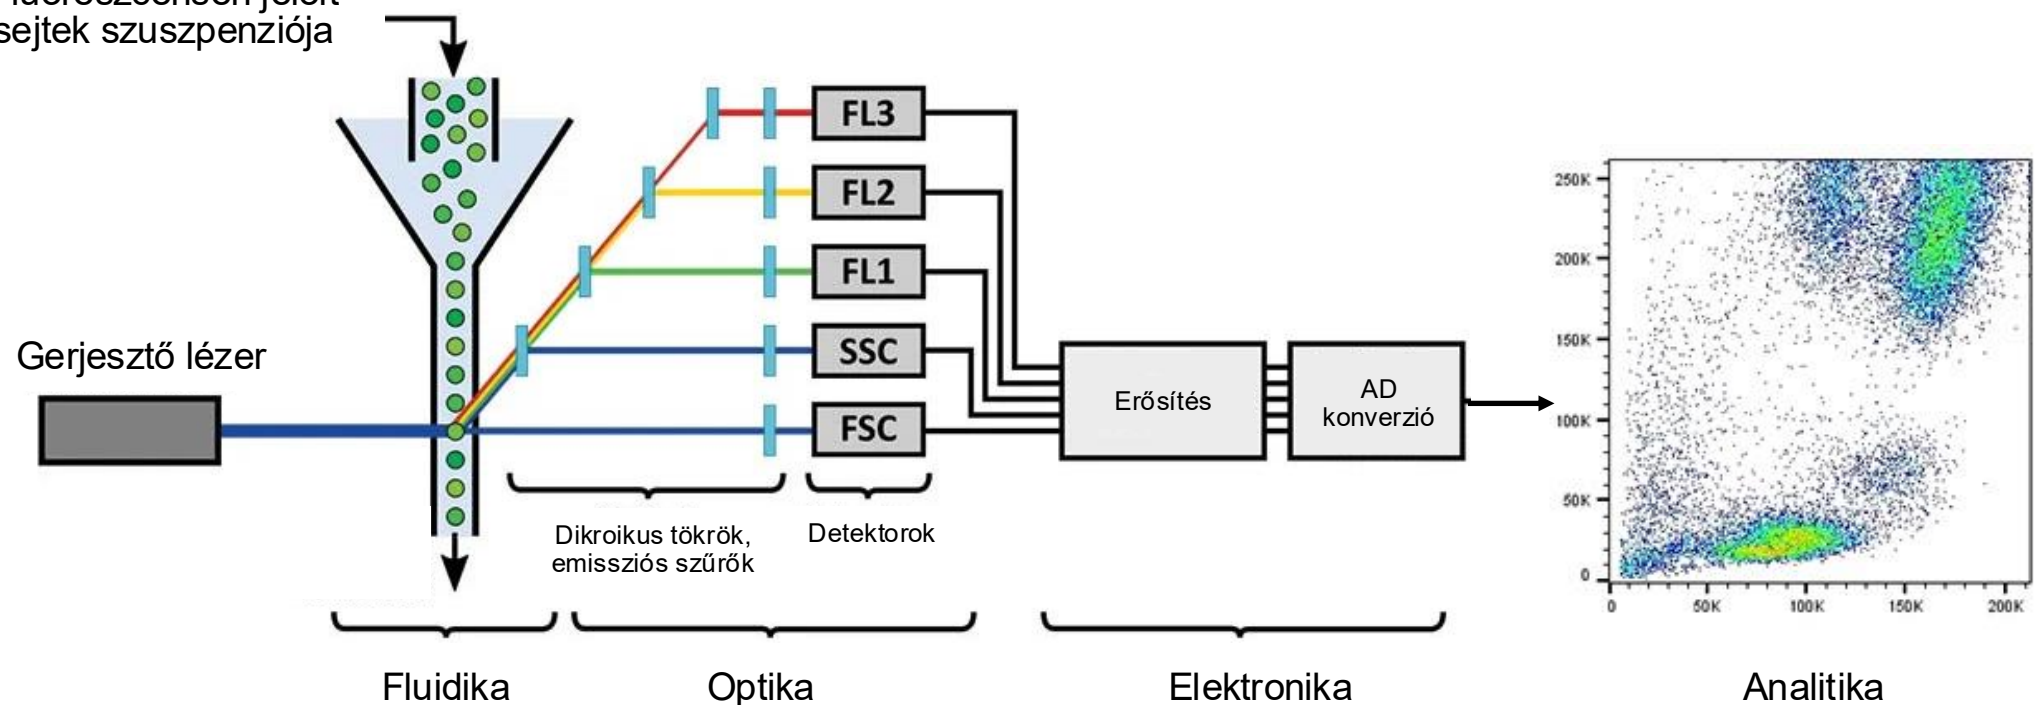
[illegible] sejtek szuszpenziója

Gerjesztő lézer

FL3
FL2
FL1
SSC
FSC

Dikroikus tükrök, emissziós szűrők

Detektorok

Erősítés

AD konverzió

250K
200K
150K
100K
50K
0
0
50K
100K
150K
200K

Fluidika

Optika

Elektronika

Analitika